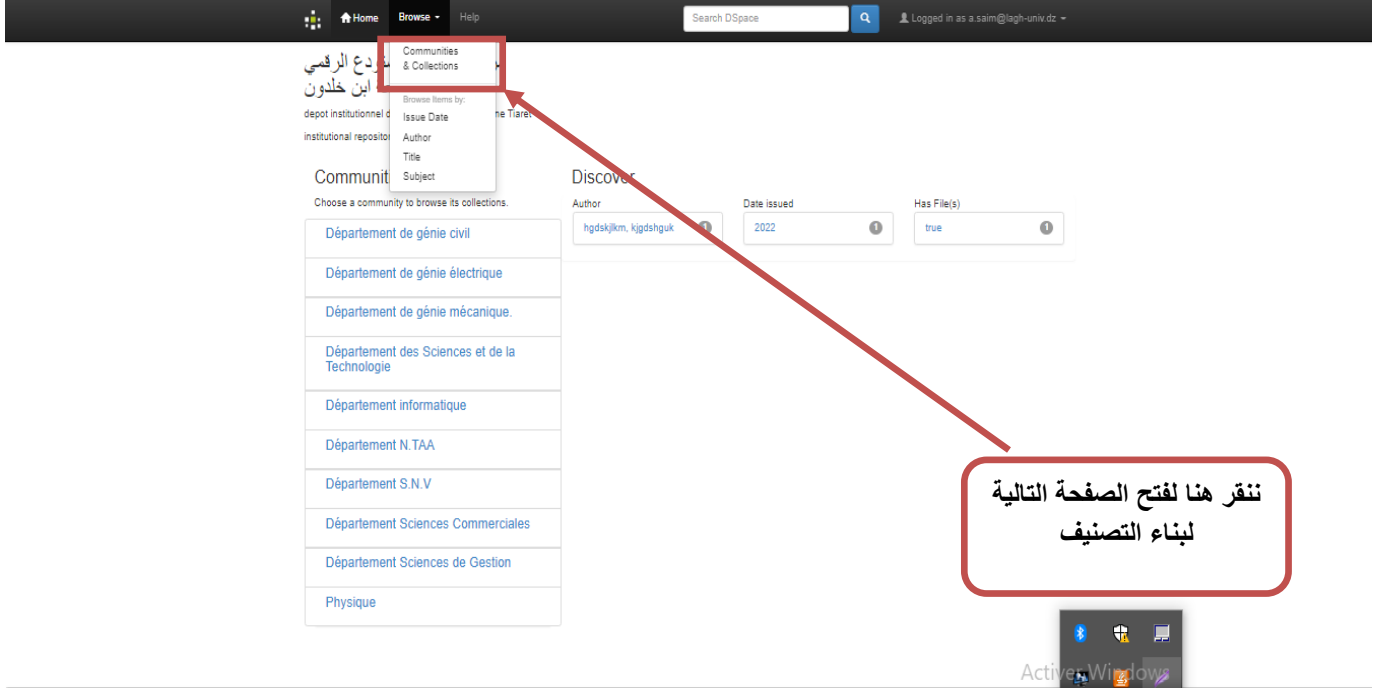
Home Browse Help

Search DSpace

Logged in as a.saim@lagh-univ.dz

Communities & Collections

Browse Items by:
Issue Date
Author
Title
Subject

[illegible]ودع الرقمي
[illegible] ابن خلدون

depot institutionnel d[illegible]me Tiaret

institutional reposito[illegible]

Communit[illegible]

Choose a community to browse its collections.

Département de génie civil

Département de génie électrique

Département de génie mécanique.

Département des Sciences et de la Technologie

Département informatique

Département N.TAA

Département S.N.V

Département Sciences Commerciales

Département Sciences de Gestion

Physique

Discover

Author
hgdskjlkm, kjgdshguk 1

Date issued
2022 1

Has File(s)
true 1

ننقر هنا لفتح الصفحة التالية لبناء التصنيف

Activer Windows